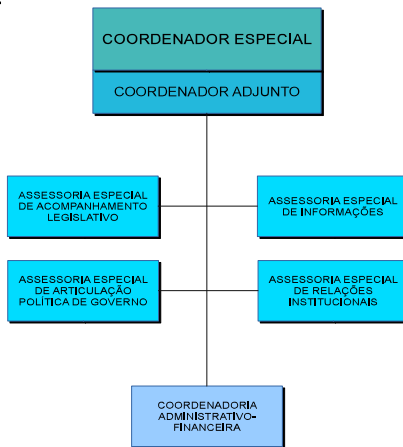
COORDENADOR ESPECIAL

COORDENADOR ADJUNTO

ASSESSORIA ESPECIAL DE ACOMPANHAMENTO LEGISLATIVO

ASSESSORIA ESPECIAL DE INFORMAÇÕES

ASSESSORIA ESPECIAL DE ARTICULAÇÃO POLÍTICA DE GOVERNO

ASSESSORIA ESPECIAL DE RELAÇÕES INSTITUCIONAIS

COORDENADORIA ADMINISTRATIVO-FINANCEIRA